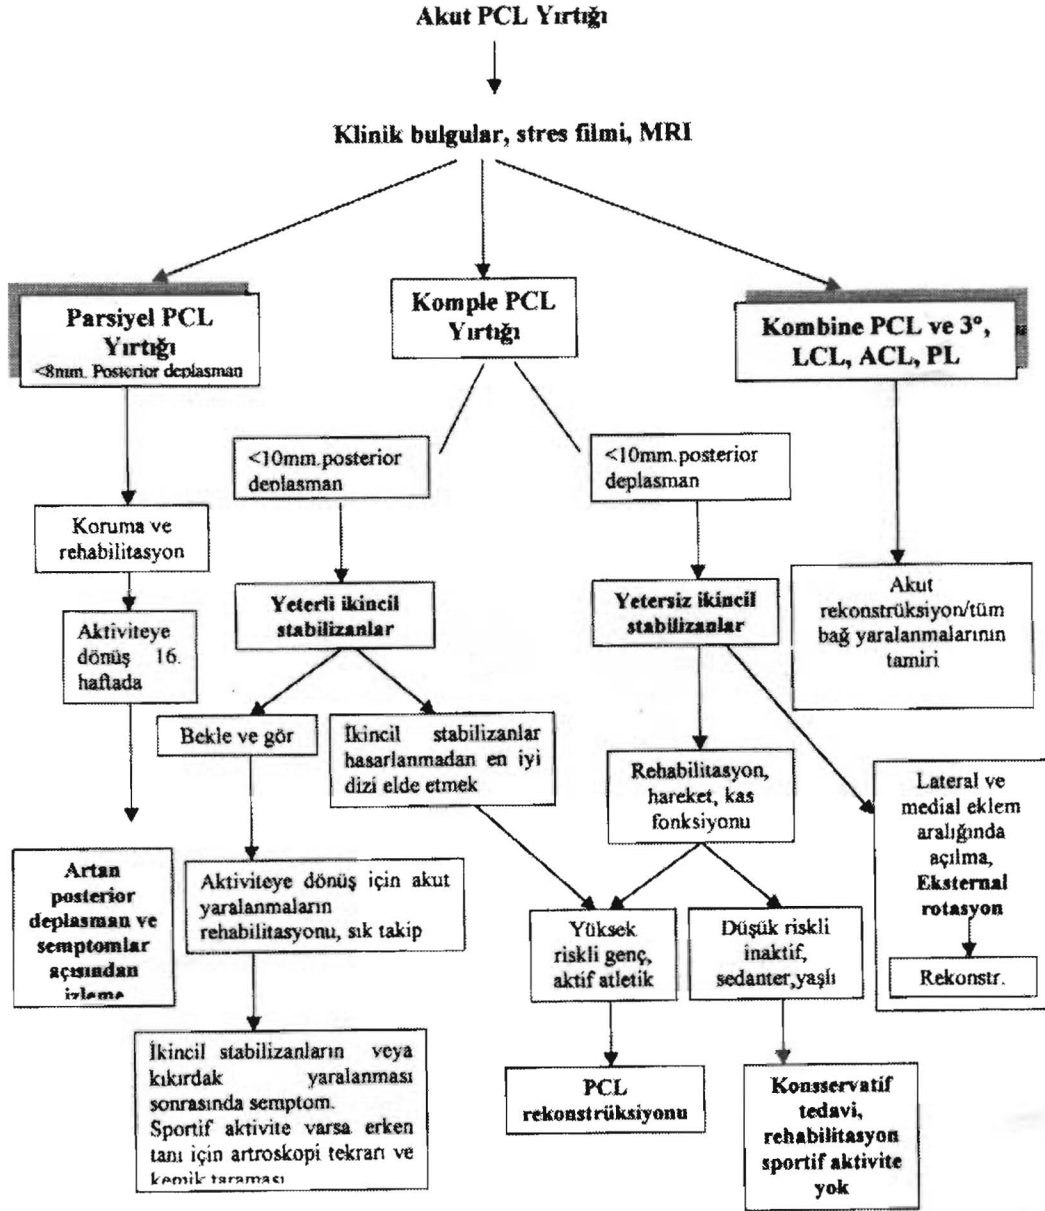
Akut PCL Yırtığı

Klinik bulgular, stres filmi, MRI

Parsiyel PCL Yırtığı
<8mm. Posterior deplasman

Komple PCL Yırtığı

Kombine PCL ve 3°, LCL, ACL, PL

<10mm.posterior deplasman

<10mm.posterior deplasman

Koruma ve rehabilitasyon

Aktiviteye dönüş 16. haftada

Yeterli ikincil stabilizanlar

Yetersiz ikincil stabilizanlar

Akut rekonstrüksiyon/tüm bağ yaralanmalarının tamiri

Bekle ve gör

İkincil stabilizanlar hasarlanmadan en iyi dizi elde etmek

Rehabilitasyon, hareket, kas fonksiyonu

Lateral ve medial eklem aralığında açılma, Eksternal rotasyon

Artan posterior deplasman ve semptomlar açısından izleme

Aktiviteye dönüş için akut yaralanmaların rehabilitasyonu, sık takip

Yüksek riskli genç, aktif atletik

Düşük riskli inaktif, sedanter,yaşlı

Rekonstr.

İkincil stabilizanların veya kıkırdak yaralanması sonrasında semptom. Sportif aktivite varsa erken tanı için artroskopi tekrarı ve kemik taraması

PCL rekonstrüksiyonu

Konsservatif tedavi, rehabilitasyon sportif aktivite yok